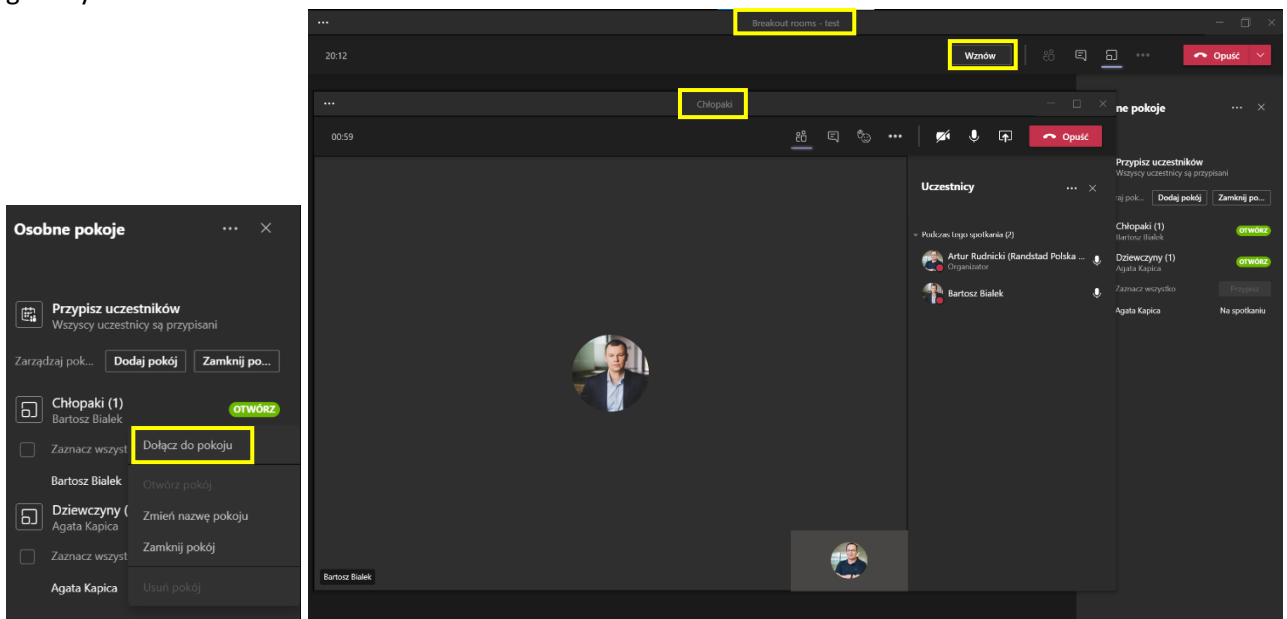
Breakout rooms - test

20:12

Wznów

Opuść

ne pokoje

Przypisz uczestników
Wszyscy uczestnicy są przypisani

zaj pok... Dodaj pokój Zamknij po...

Chłopaki (1)
Bartosz Bialek
OTWÓRZ

Dziewczyny (1)
Agata Kapica
OTWÓRZ

Zaznacz wszystko Przypisz

Agata Kapica Na spotkaniu

Chłopaki

00:59

Opuść

Uczestnicy

Podczas tego spotkania (2)

Artur Rudnicki (Randstad Polska ...
Organizator

Bartosz Bialek

Bartosz Bialek

Osobne pokoje

Przypisz uczestników
Wszyscy uczestnicy są przypisani

Zarządzaj pok... Dodaj pokój Zamknij po...

Chłopaki (1)
Bartosz Bialek
OTWÓRZ

Zaznacz wszyst

Bartosz Bialek

Dziewczyny (
Agata Kapica

Zaznacz wszyst

Agata Kapica

Dołącz do pokoju

Otwórz pokój

Zmień nazwę pokoju

Zamknij pokój

Usuń pokój